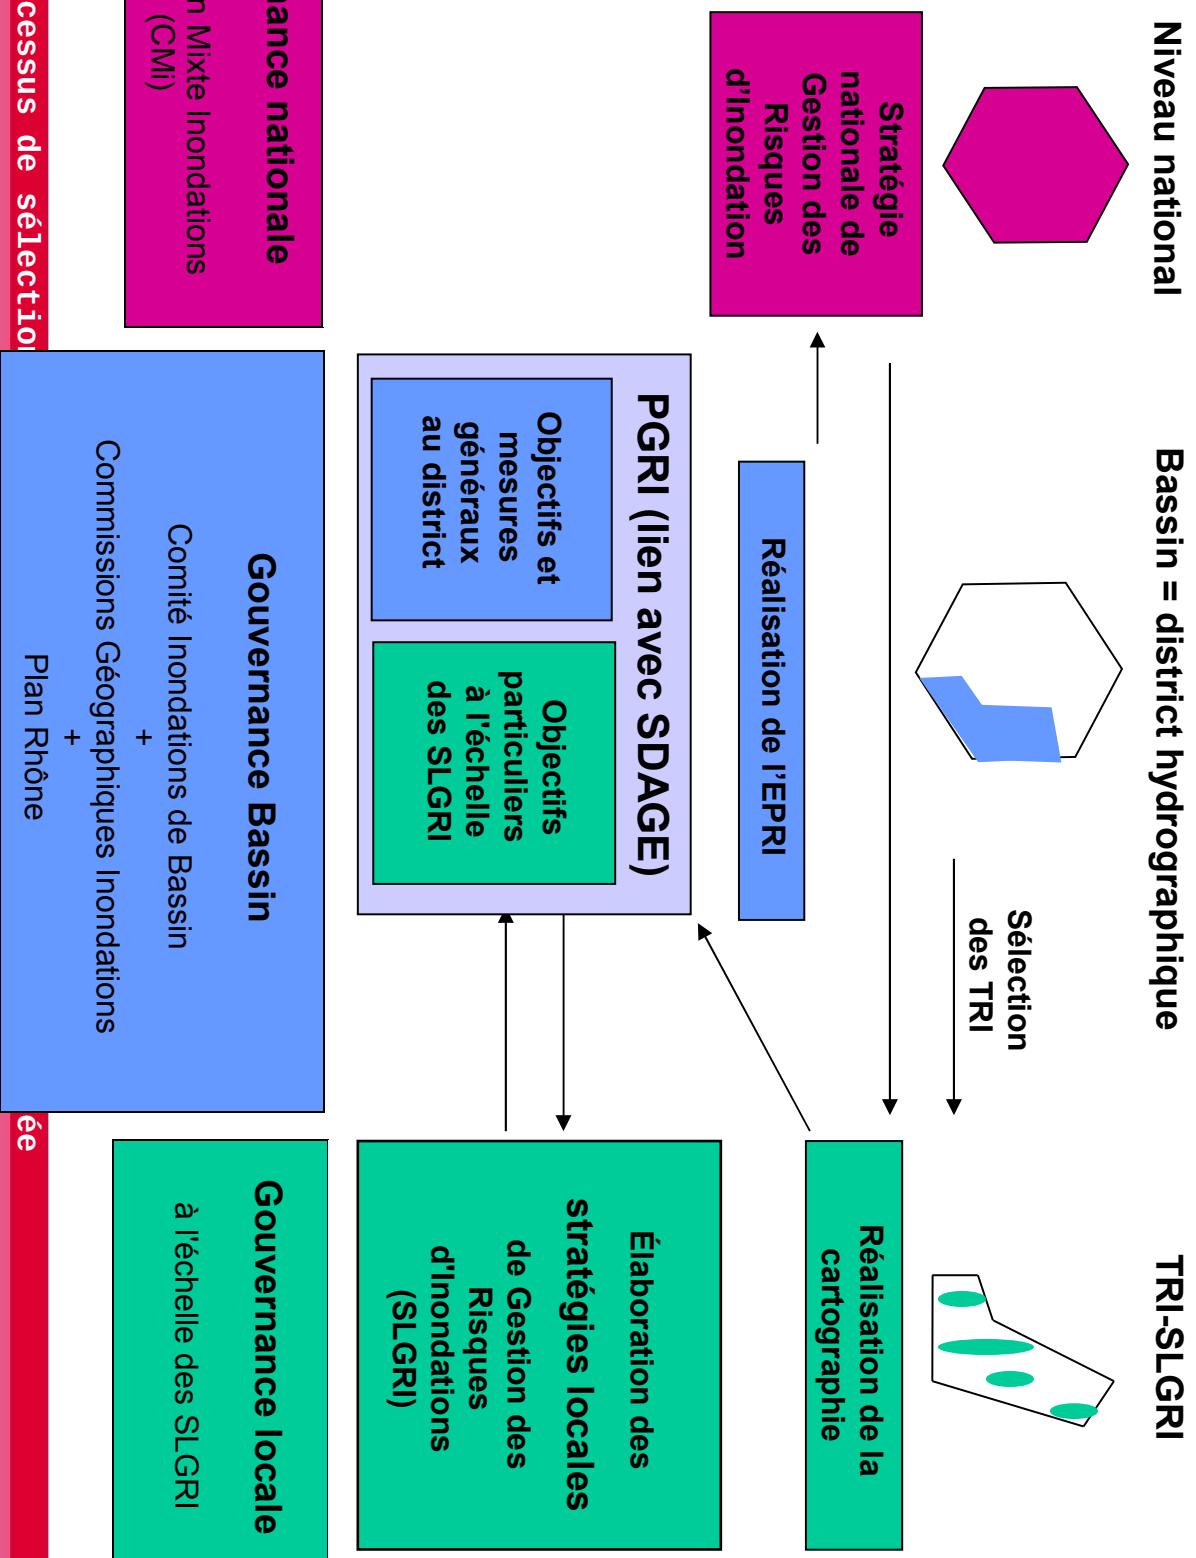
Niveau national

Bassin = district hydrographique

TRI-SLGRI

Stratégie nationale de Gestion des Risques d'Inondation

Réalisation de l'EPRI

Sélection des TRI

PGRI (lien avec SDAGE)

Objectifs et mesures généraux au district

Objectifs particuliers à l'échelle des SLGRI

Réalisation de la cartographie

Élaboration des stratégies locales de Gestion des Risques d'Inondations (SLGRI)

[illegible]ance nationale

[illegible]n Mixte Inondations (CMi)

Gouvernance Bassin

Comité Inondations de Bassin
+
Commissions Géographiques Inondations
+
Plan Rhône

Gouvernance locale

à l'échelle des SLGRI

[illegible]cessus de sélection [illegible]ée